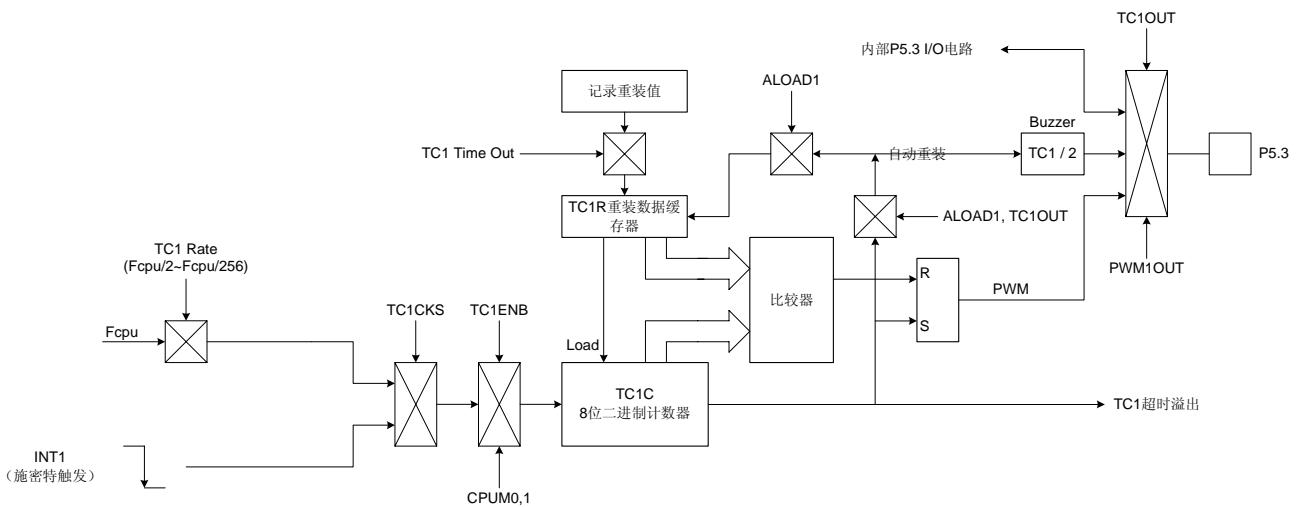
TC1OUT

内部P5.3 I/O电路

记录重装值

ALOAD1

Buzzer

TC1 Time Out

自动重装

TC1 / 2

P5.3

TC1R重装数据缓存器

ALOAD1, TC1OUT

TC1 Rate
(Fcpu/2~Fcpu/256)

比较器

R

PWM

PWM1OUT

S

Fcpu

TC1CKS

TC1ENB

Load

TC1C
8位二进制计数器

TC1超时溢出

INT1
(施密特触发)

CPUM0,1